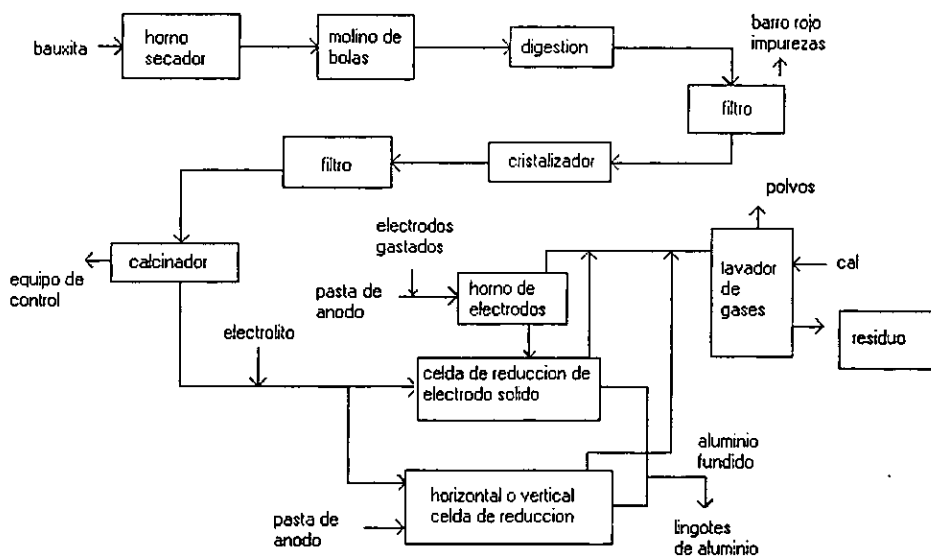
bauxita

horno secador

molino de bolas

digestion

barro rojo impurezas

filtro

cristalizador

filtro

polvos

electrodos gastados

equipo de control

calcinador

lavador de gases

cal

pasta de anodo

horno de electrodos

residuo

electrolito

celda de reduccion de electrodo solido

aluminio fundido

horizontal o vertical celda de reduccion

pasta de anodo

lingotes de aluminio